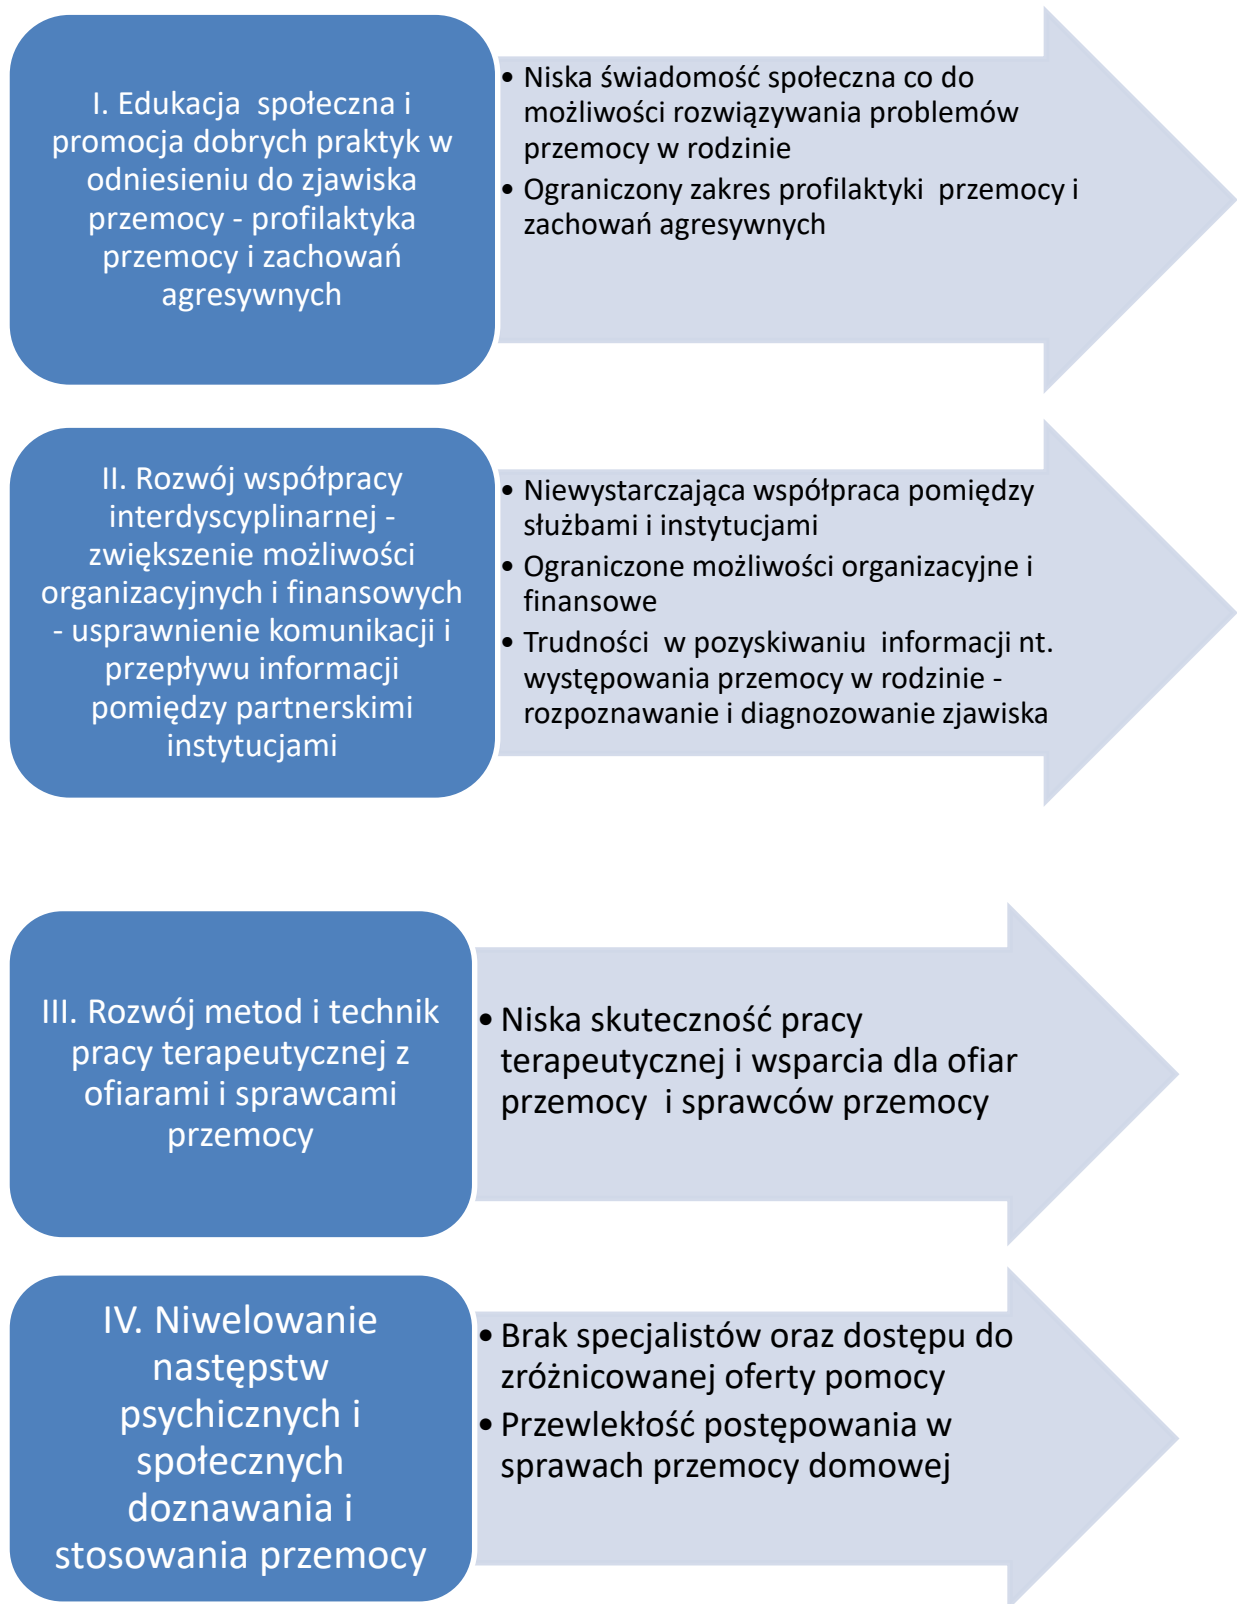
I. Edukacja społeczna i promocja dobrych praktyk w odniesieniu do zjawiska przemocy - profilaktyka przemocy i zachowań agresywnych

• Niska świadomość społeczna co do możliwości rozwiązywania problemów przemocy w rodzinie
• Ograniczony zakres profilaktyki przemocy i zachowań agresywnych

II. Rozwój współpracy interdyscyplinarnej - zwiększenie możliwości organizacyjnych i finansowych - usprawnienie komunikacji i przepływu informacji pomiędzy partnerskimi instytucjami

• Niewystarczająca współpraca pomiędzy służbami i instytucjami
• Ograniczone możliwości organizacyjne i finansowe
• Trudności w pozyskiwaniu informacji nt. występowania przemocy w rodzinie - rozpoznawanie i diagnozowanie zjawiska

III. Rozwój metod i technik pracy terapeutycznej z ofiarami i sprawcami przemocy

• Niska skuteczność pracy terapeutycznej i wsparcia dla ofiar przemocy i sprawców przemocy

IV. Niwelowanie następstw psychicznych i społecznych doznawania i stosowania przemocy

• Brak specjalistów oraz dostępu do zróżnicowanej oferty pomocy
• Przewlekłość postępowania w sprawach przemocy domowej